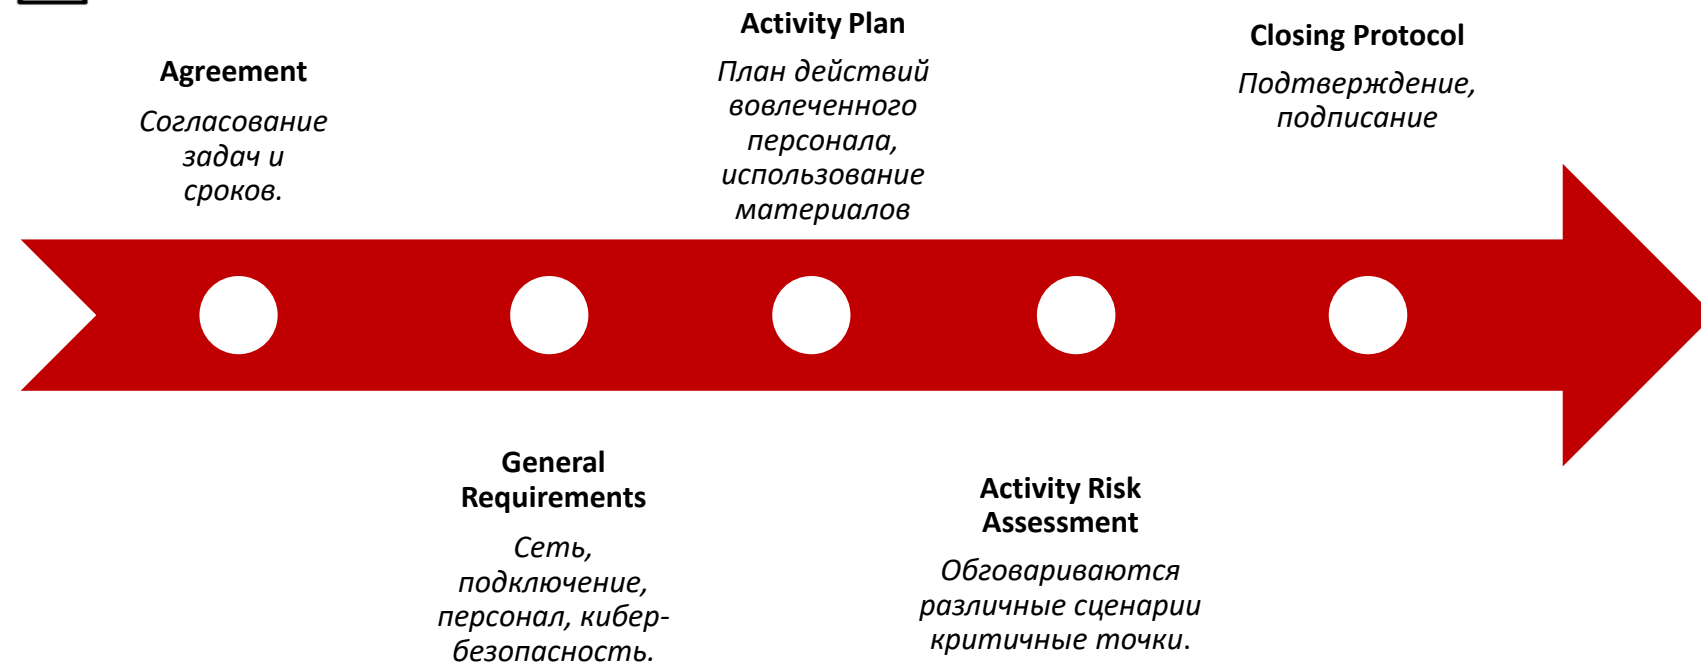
Agreement

Согласование задач и сроков.

Activity Plan

План действий вовлеченного персонала, использование материалов

Closing Protocol

Подтверждение, подписание

General Requirements

Сеть, подключение, персонал, кибер-безопасность.

Activity Risk Assessment

Обговариваются различные сценарии критичные точки.